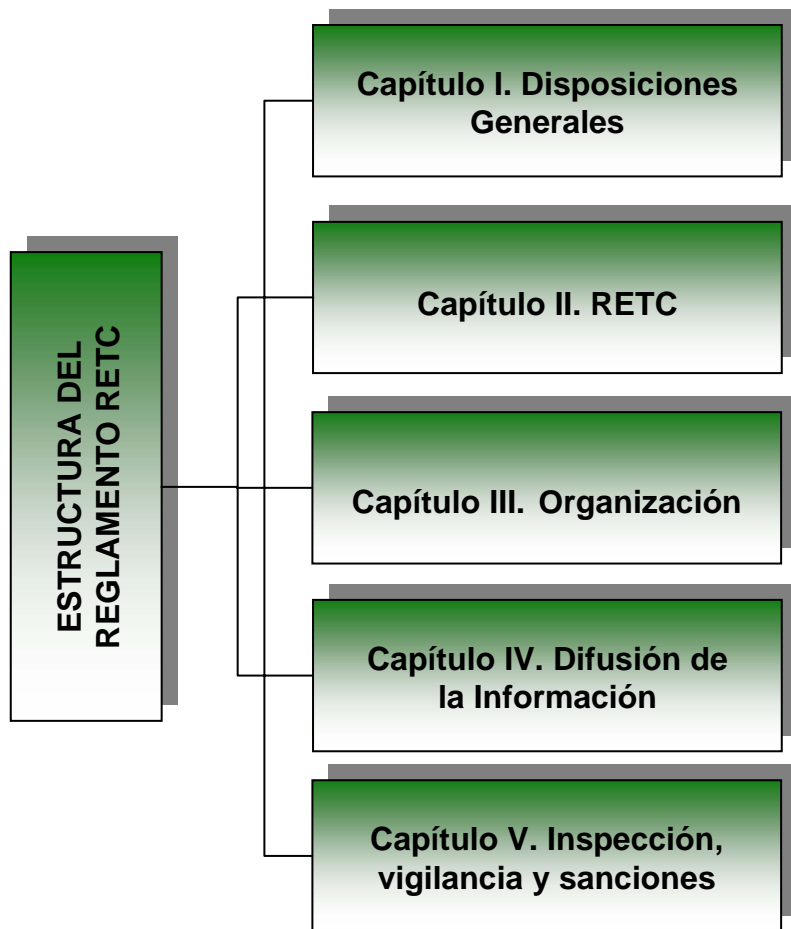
ESTRUCTURA DEL REGLAMENTO RETC

Capítulo I. Disposiciones Generales

Capítulo II. RETC

Capítulo III. Organización

Capítulo IV. Difusión de la Información

Capítulo V. Inspección, vigilancia y sanciones